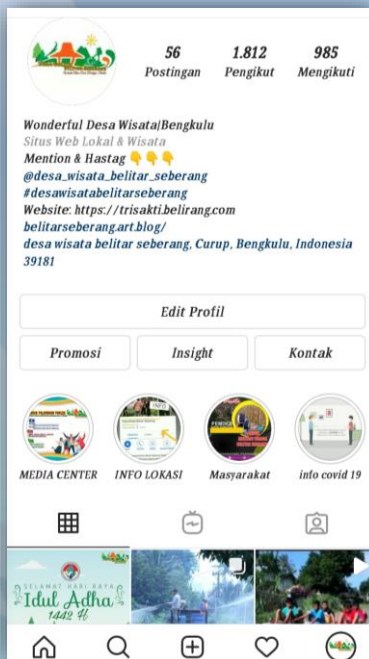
56 Postingan
1.812 Pengikut
985 Mengikuti

Wonderful Desa Wisata|Bengkulu
Situs Web Lokal & Wisata
Mention & Hastag 👇👇👇
@desa_wisata_belitar_seberang
#desawisatabelitarseberang
Website: https://trisakti.belirang.com
belitarseberang.art.blog/
desa wisata belitar seberang, Curup, Bengkulu, Indonesia 39181

Edit Profil

Promosi
Insight
Kontak

MEDIA CENTER
INFO LOKASI
Masyarakat
info covid 19

SELAMAT HARI RAYA
Idul Adha
1442 H